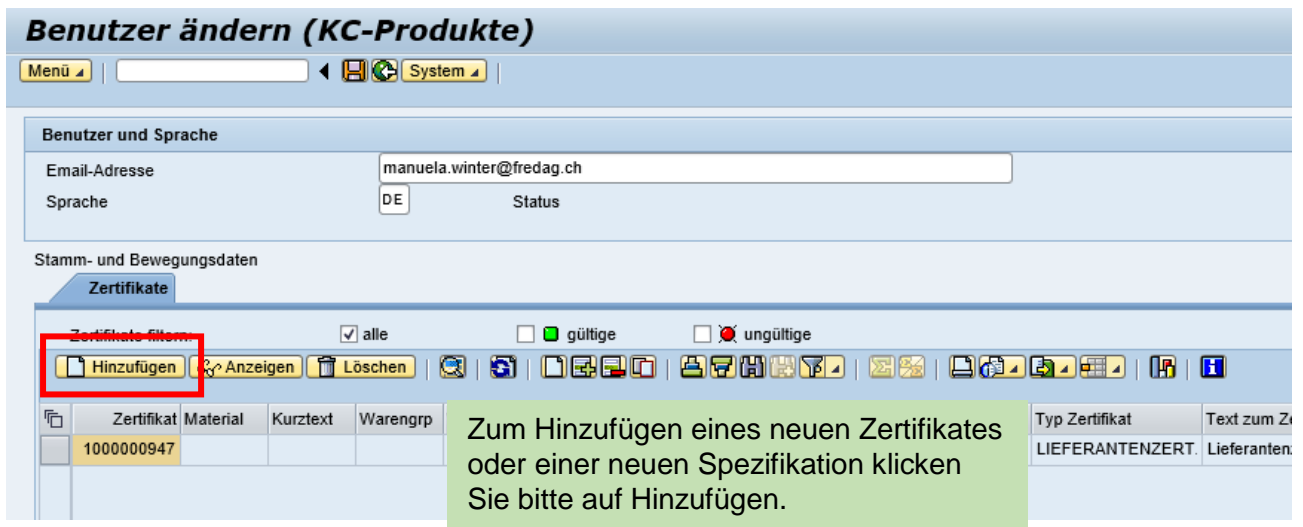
Benutzer ändern (KC-Produkte)

Menü | System

Benutzer und Sprache

Email-Adresse manuela.winter@fredag.ch

Sprache DE Status

Stamm- und Bewegungsdaten

Zertifikate

Zertifikate filtern: alle gültige ungültige

Hinzufügen Anzeigen Löschen

| Zertifikat | Material | Kurztext | Warengrp | Typ Zertifikat | Text zum Ze |
|---|---|---|---|---|---|
| 1000000947 | | | | LIEFERANTENZERT. | Lieferantenz |

Zum Hinzufügen eines neuen Zertifikates oder einer neuen Spezifikation klicken Sie bitte auf Hinzufügen.